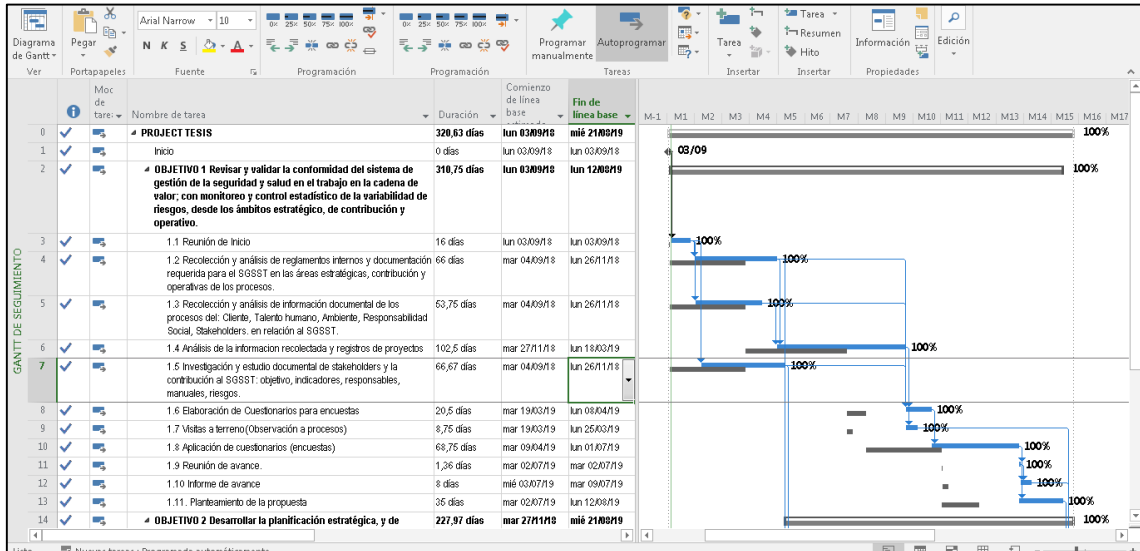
Diagrama de Gantt
Ver
Pegar
Portapapeles
Arial Narrow 10
N K S
Fuente
Programación
0% 25% 50% 75% 100%
Programación
Programar manualmente
Autoprogramar
Tareas
Tarea
Insertar
Tarea
Resumen
Hito
Insertar
Información
Propiedades
Edición

GANTT DE SEGUIMIENTO

| | | Modo de tarea | Nombre de tarea | Duración | Comienzo de línea base | Fin de línea base |
|---|---|---|---|---|---|---|
| 0 | ✓ | | PROJECT TESIS | 320,63 días | lun 03/09/18 | mié 21/08/19 |
| 1 | ✓ | | Inicio | 0 días | lun 03/09/18 | lun 03/09/18 |
| 2 | ✓ | | OBJETIVO 1 Revisar y validar la conformidad del sistema de gestión de la seguridad y salud en el trabajo en la cadena de valor; con monitoreo y control estadístico de la variabilidad de riesgos, desde los ámbitos estratégico, de contribución y operativo. | 310,75 días | lun 03/09/18 | lun 12/08/19 |
| 3 | ✓ | | 1.1 Reunión de Inicio | 16 días | lun 03/09/18 | lun 03/09/18 |
| 4 | ✓ | | 1.2 Recolección y análisis de reglamentos internos y documentación requerida para el SGSST en las áreas estratégicas, contribución y operativas de los procesos. | 66 días | mar 04/09/18 | lun 26/11/18 |
| 5 | ✓ | | 1.3 Recolección y análisis de información documental de los procesos del: Cliente, Talento humano, Ambiente, Responsabilidad Social, Stakeholders. en relación al SGSST. | 53,75 días | mar 04/09/18 | lun 26/11/18 |
| 6 | ✓ | | 1.4 Análisis de la informacion recolectada y registros de proyectos | 102,5 días | mar 27/11/18 | lun 18/03/19 |
| 7 | ✓ | | 1.5 Investigación y estudio documental de stakeholders y la contribución al SGSST: objetivo, indicadores, responsables, manuales, riesgos. | 66,67 días | mar 04/09/18 | lun 26/11/18 |
| 8 | ✓ | | 1.6 Elaboración de Cuestionarios para encuestas | 20,5 días | mar 19/03/19 | lun 08/04/19 |
| 9 | ✓ | | 1.7 Visitas a terreno(Observación a procesos) | 8,75 días | mar 19/03/19 | lun 25/03/19 |
| 10 | ✓ | | 1.8 Aplicación de cuestionarios (encuestas) | 68,75 días | mar 09/04/19 | lun 01/07/19 |
| 11 | ✓ | | 1.9 Reunión de avance. | 1,36 días | mar 02/07/19 | mar 02/07/19 |
| 12 | ✓ | | 1.10 Informe de avance | 8 días | mié 03/07/19 | mar 09/07/19 |
| 13 | ✓ | | 1.11. Planteamiento de la propuesta | 35 días | mar 02/07/19 | lun 12/08/19 |
| 14 | ✓ | | OBJETIVO 2 Desarrollar la planificación estratégica, y de | 227,97 días | mar 27/11/18 | mié 21/08/19 |

M-1 M1 M2 M3 M4 M5 M6 M7 M8 M9 M10 M11 M12 M13 M14 M15 M16 M17
100%
03/09
100%
100%
100%
100%
100%
100%
100%
100%
100%
100%
100%
100%
100%
Lista
Nuevas tareas : Programado automáticamente